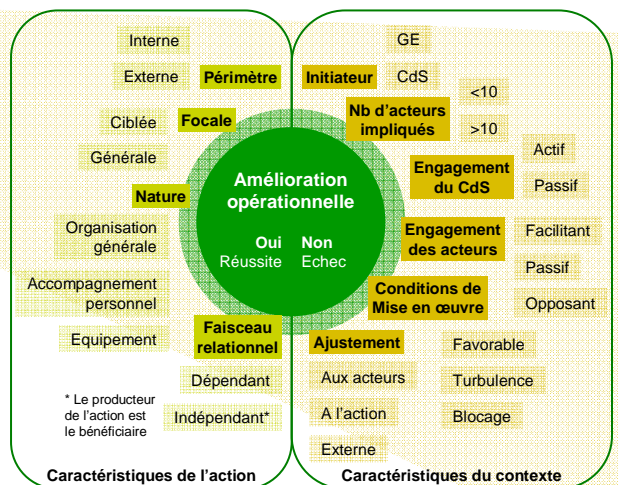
Interne

Externe

Périmètre

Ciblée

Focale

Générale

Nature

Organisation générale

Accompagnement personnel

Equipement

Faisceau relationnel

Dépendant

* Le producteur de l'action est le bénéficiaire

Indépendant*

Caractéristiques de l'action

Amélioration opérationnelle

Oui
Réussite

Non
Echec

GE

Initiateur

CdS

Nb d'acteurs impliqués

<10

>10

Engagement du CdS

Actif

Passif

Engagement des acteurs

Facilitant

Passif

Conditions de Mise en œuvre

Opposant

Ajustement

Favorable

Aux acteurs

Turbulence

A l'action

Blocage

Externe

Caractéristiques du contexte